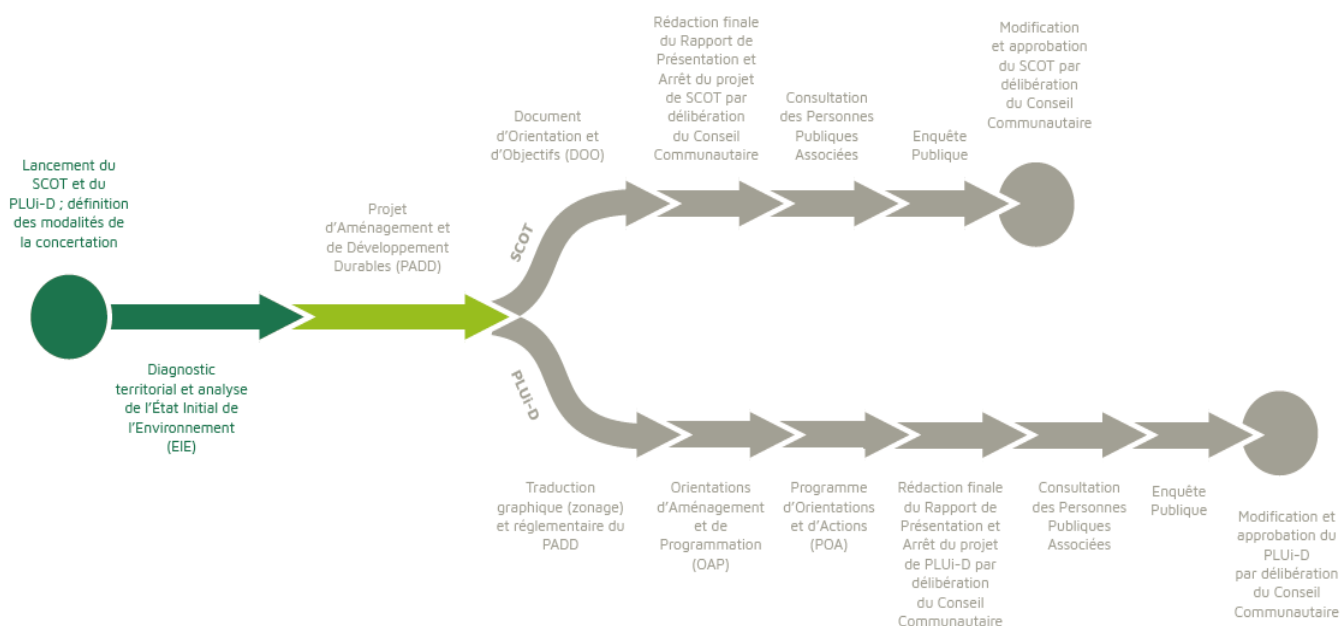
Lancement du SCOT et du PLUi-D ; définition des modalités de la concertation

Diagnostic territorial et analyse de l'État Initial de l'Environnement (EIE)

Projet d'Aménagement et de Développement Durables (PADD)

SCOT

Document d'Orientation et d'Objectifs (DOO)

Rédaction finale du Rapport de Présentation et Arrêt du projet de SCOT par délibération du Conseil Communautaire

Consultation des Personnes Publiques Associées

Enquête Publique

Modification et approbation du SCOT par délibération du Conseil Communautaire

PLUi-D

Traduction graphique (zonage) et réglementaire du PADD

Orientations d'Aménagement et de Programmation (OAP)

Programme d'Orientations et d'Actions (POA)

Rédaction finale du Rapport de Présentation et Arrêt du projet de PLUi-D par délibération du Conseil Communautaire

Consultation des Personnes Publiques Associées

Enquête Publique

Modification et approbation du PLUi-D par délibération du Conseil Communautaire